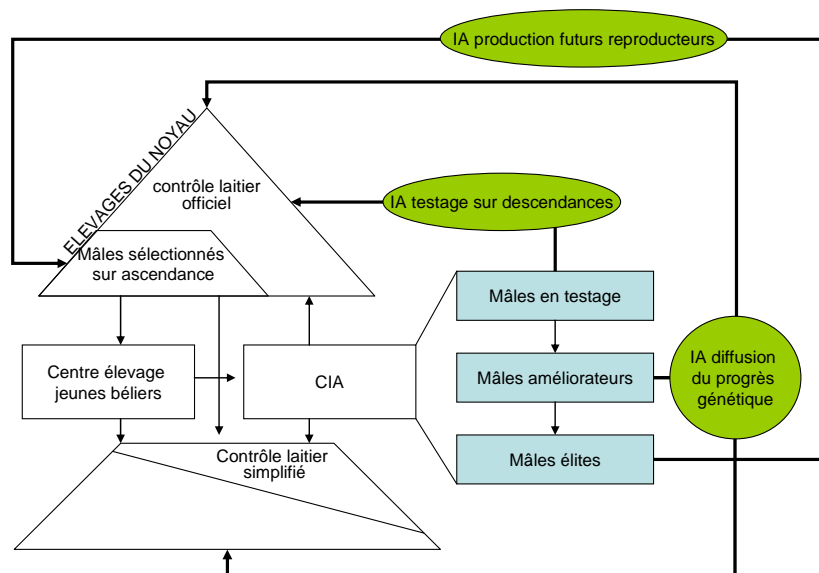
IA production futurs reproducteurs

ELEVAGES DU NOYAU

contrôle laitier officiel

IA testage sur descendances

Mâles sélectionnés sur ascendance

Mâles en testage

Centre élevage jeunes béliers

CIA

Mâles améliorateurs

IA diffusion du progrès génétique

Mâles élites

Contrôle laitier simplifié